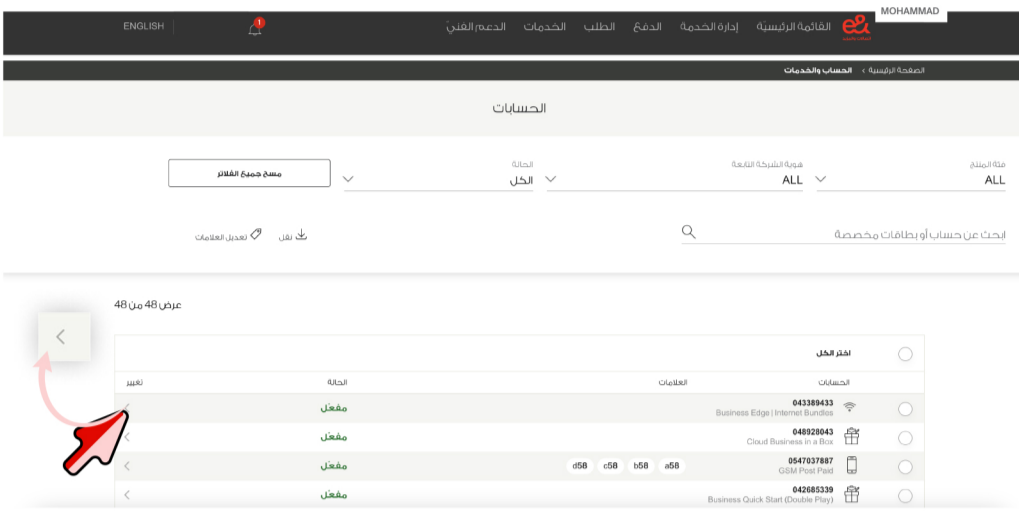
MOHAMMAD

القائمة الرئيسية إدارة الخدمة الدفع الطلب الخدمات الدعم الفني

1

ENGLISH

الصفحة الرئيسية › الحساب والخدمات

الحسابات

فئة المنتج
ALL

هوية الشركة التابعة
ALL

الحالة
الكل

مسح جميع الفلاتر

ابحث عن حساب أو بطاقات مخصصة

نقل

تعديل العلامات

عرض 48 من 48

اختر الكل

| | الحسابات | العلامات | الحالة | تغيير |
|---|---|---|---|---|
| | 043389433 Business Edge \| Internet Bundles | | مفعّل | |
| | 048928043 Cloud Business in a Box | | مفعّل | |
| | 0547037887 GSM Post Paid | a58 b58 c58 d58 | مفعّل | |
| | 042685339 Business Quick Start (Double Play) | | مفعّل | |